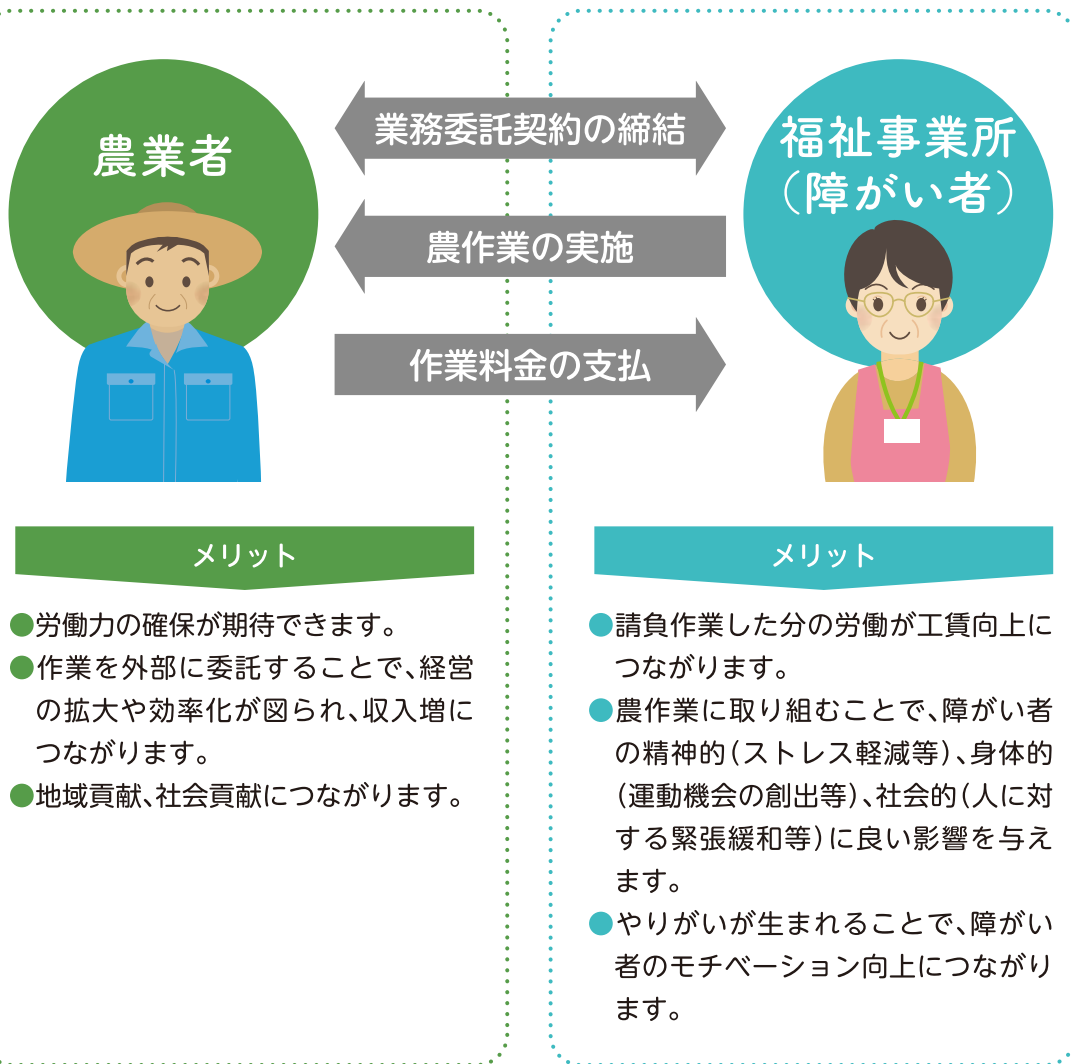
農業者

業務委託契約の締結

農作業の実施

作業料金の支払

福祉事業所
（障がい者）

メリット

●労働力の確保が期待できます。
●作業を外部に委託することで、経営の拡大や効率化が図られ、収入増につながります。
●地域貢献、社会貢献につながります。

メリット

●請負作業した分の労働が工賃向上につながります。
●農作業に取り組むことで、障がい者の精神的（ストレス軽減等）、身体的（運動機会の創出等）、社会的（人に対する緊張緩和等）に良い影響を与えます。
●やりがいが生まれることで、障がい者のモチベーション向上につながります。